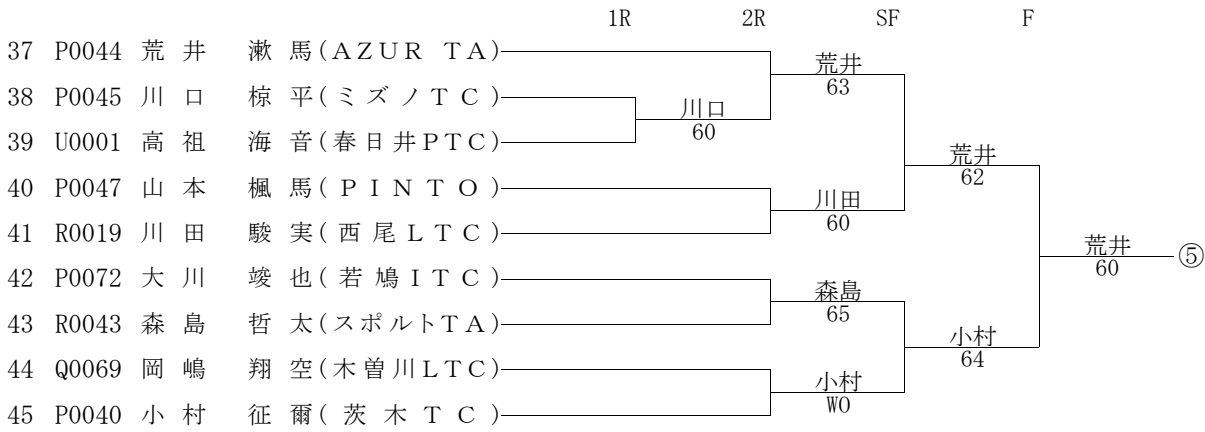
1R 2R SF F

37 P0044 荒 井 漱 馬(AZUR TA)
38 P0045 川 口 椋 平(ミズノTC)
39 U0001 高 祖 海 音(春日井PTC)
40 P0047 山 本 楓 馬(PINTO)
41 R0019 川 田 駿 実(西尾LTC)
42 P0072 大 川 竣 也(若鳩ITC)
43 R0043 森 島 哲 太(スポルトTA)
44 Q0069 岡 嶋 翔 空(木曽川LTC)
45 P0040 小 村 征 爾(茨木TC)

川口
60

荒井
63

川田
60

森島
65

小村
WO

荒井
62

小村
64

荒井
60

⑤